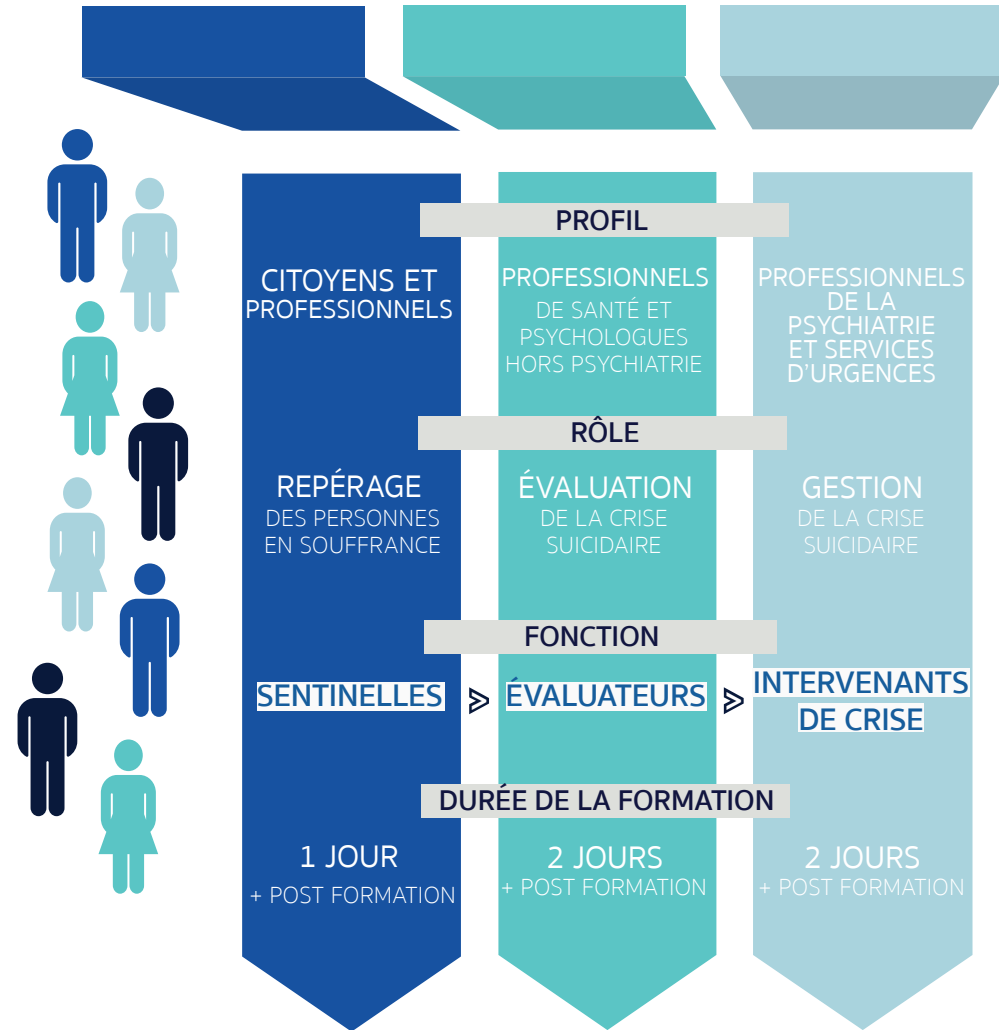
PROFIL

CITOYENS ET PROFESSIONNELS

PROFESSIONNELS DE SANTÉ ET PSYCHOLOGUES HORS PSYCHIATRIE

PROFESSIONNELS DE LA PSYCHIATRIE ET SERVICES D'URGENCES

RÔLE

REPÉRAGE DES PERSONNES EN SOUFFRANCE

ÉVALUATION DE LA CRISE SUICIDAIRE

GESTION DE LA CRISE SUICIDAIRE

FONCTION

SENTINELLES > ÉVALUATEURS > INTERVENANTS DE CRISE

DURÉE DE LA FORMATION

1 JOUR + POST FORMATION

2 JOURS + POST FORMATION

2 JOURS + POST FORMATION